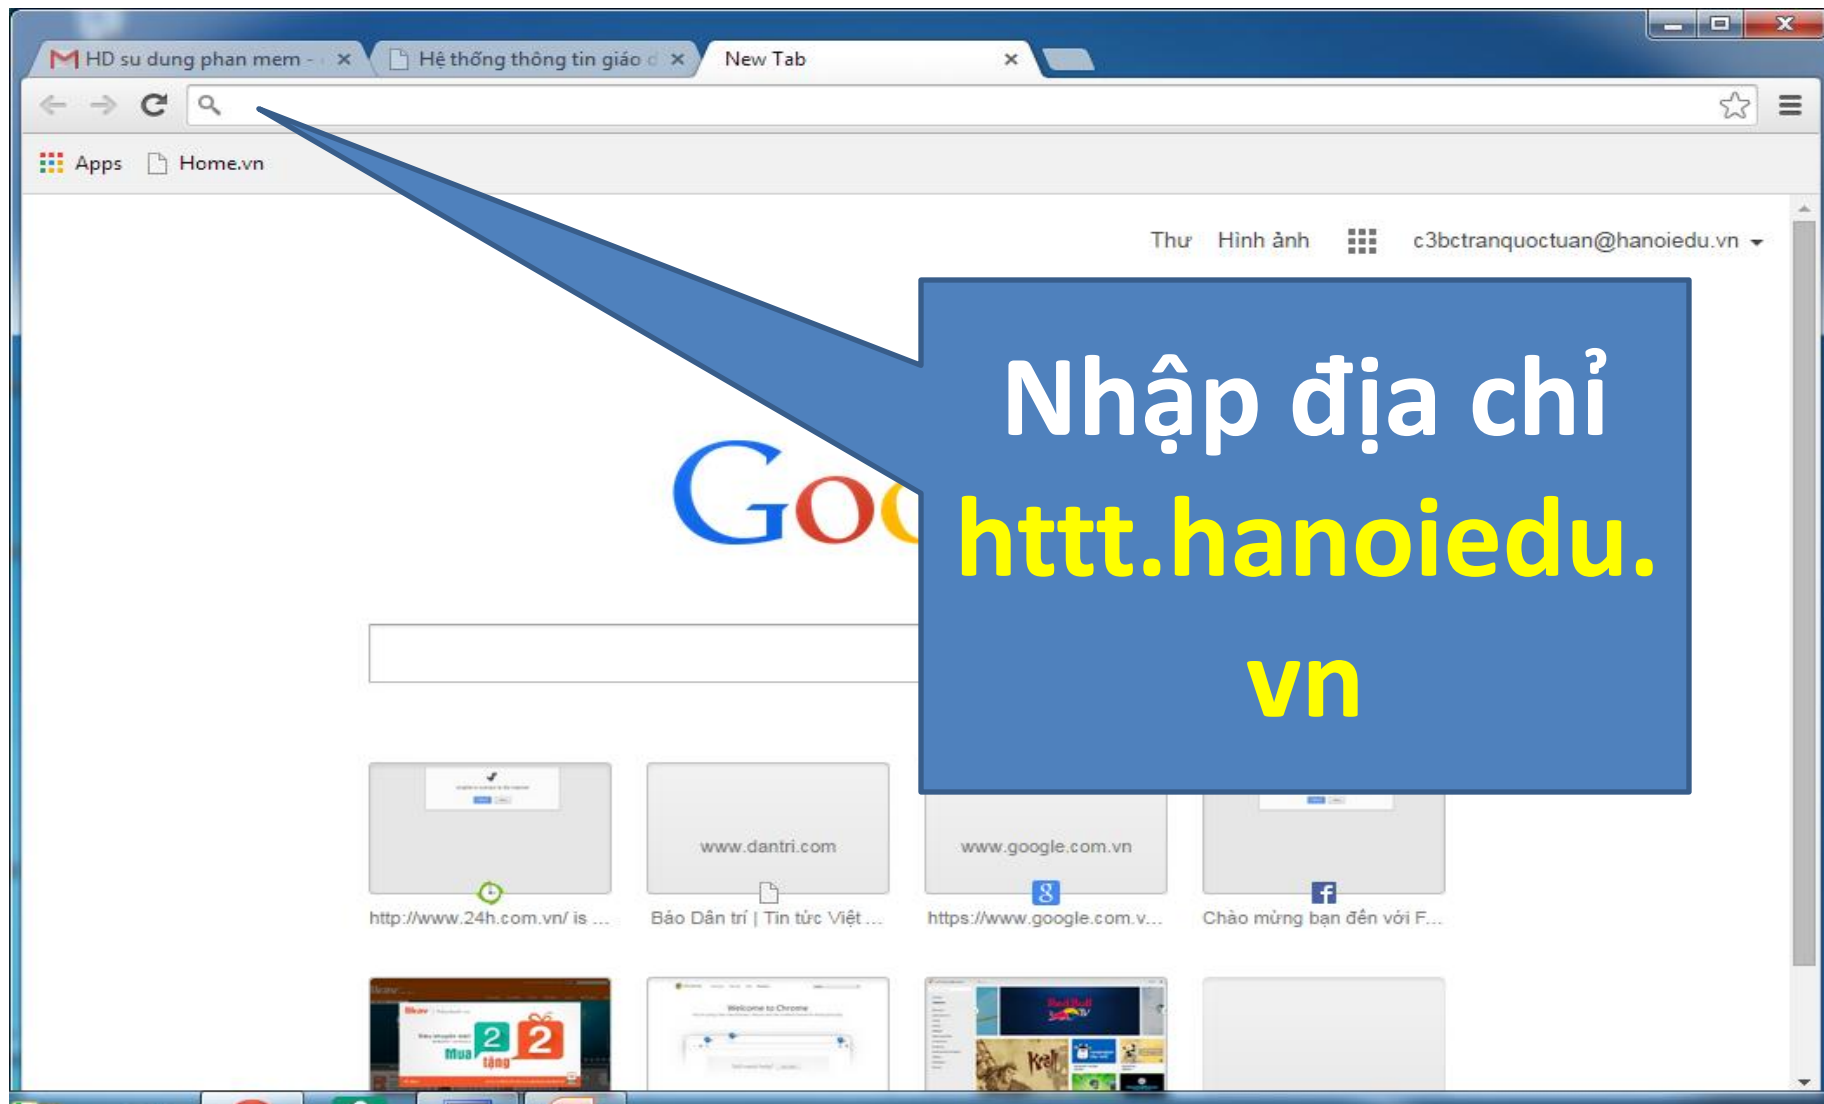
HD su dung phan mem - ×
Hệ thống thông tin giáo ×
New Tab ×

Apps Home.vn

Thư Hình ảnh c3bctranquoctuan@hanoiedu.vn

Goo

Nhập địa chỉ httt.hanoiedu.vn

www.dantri.com
www.google.com.vn

http://www.24h.com.vn/ is ...
Báo Dân trí | Tin tức Việt ...
https://www.google.com.v...
Chào mừng bạn đến với F...

Mua 2 tặng 2
Welcome to Chrome